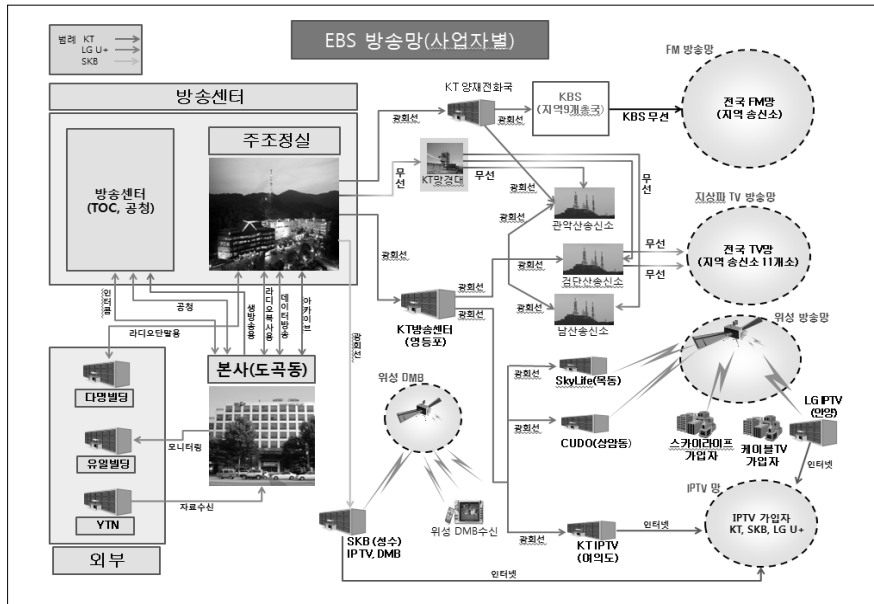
범례 KT
LG U+
SKB

EBS 방송망(사업자별)

방송센터

방송센터
(TOC, 공청)

주조정실

무선

KT 양재전화국

광회선

광회선

KBS
(지역9개총국)

KBS 무선

FM 방송망

전국 FM망
(지역 송신소)

KT망경대

무선

무선

광회선

광회선

관악산송신소

지상파 TV 방송망

광회선

무선

전국 TV망
(지역 송신소 11개소)

광회선

광회선

무선

검단산송신소

KT방송센터
(영등포)

광회선

남산송신소

위성 방송망

인터콤

공청

생방송용

라디오녹사용

데이터방송

아카이브

라디오단말용

광회선

본사(도곡동)

다명빌딩

유일빌딩

YTN

외부

모니터링

자료수신

위성 DMB

광회선

SkyLife(목동)

광회선

CUDO(상암동)

스카이라이프
가입자

케이블TV
가입자

LG IPTV
(안양)

인터넷

IPTV 망

위성 DMB수신

SKB (성수)
IPTV, DMB

광회선

KT IPTV
(여의도)

인터넷

IPTV 가입자
KT, SKB, LG U+

인터넷